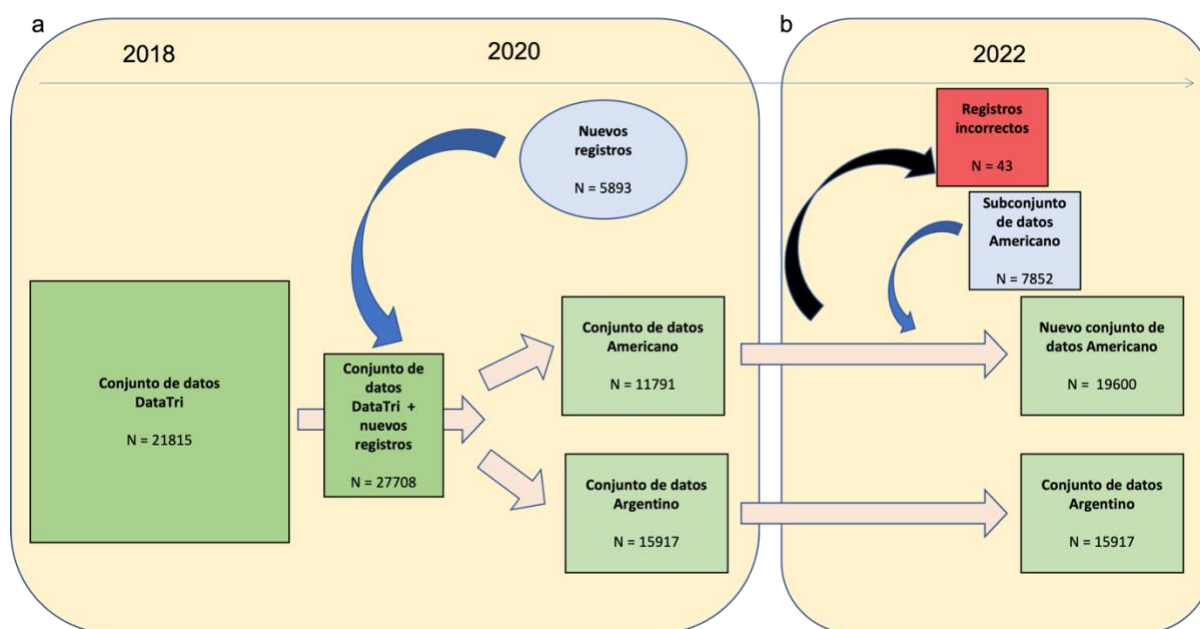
a

2018

2020

Nuevos registros

N = 5893

Conjunto de datos DataTri

N = 21815

Conjunto de datos DataTri + nuevos registros

N = 27708

Conjunto de datos Americano

N = 11791

Conjunto de datos Argentino

N = 15917

b

2022

Registros incorrectos

N = 43

Subconjunto de datos Americano

N = 7852

Nuevo conjunto de datos Americano

N = 19600

Conjunto de datos Argentino

N = 15917